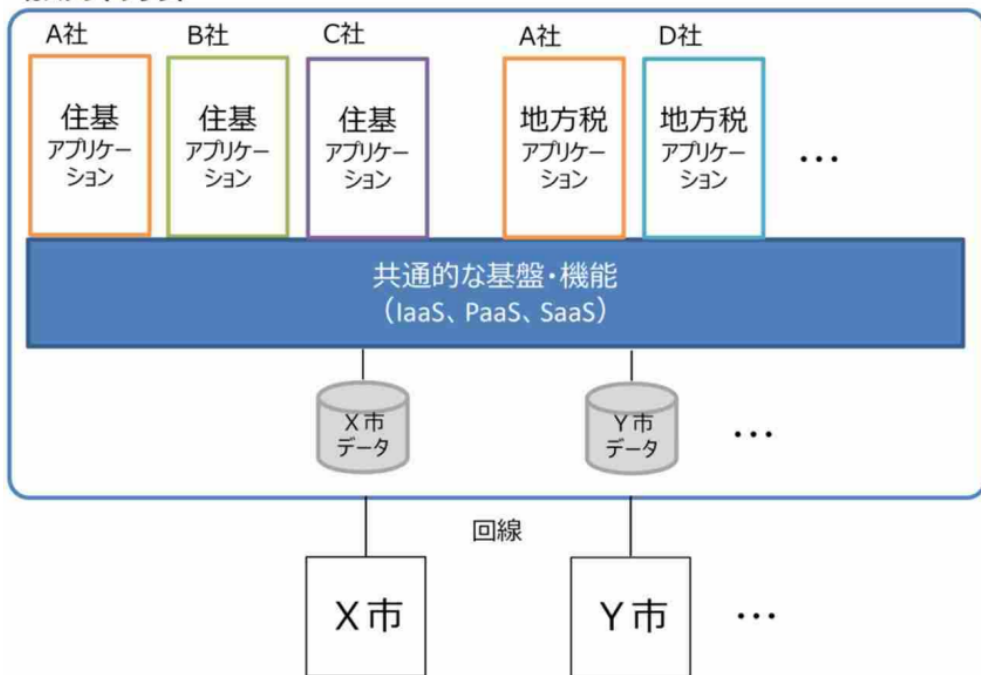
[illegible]

A社
住基
アプリケーション

B社
住基
アプリケーション

C社
住基
アプリケーション

A社
地方税
アプリケーション

D社
地方税
アプリケーション

…

共通的な基盤・機能
（IaaS、PaaS、SaaS）

X市
データ

Y市
データ

…

回線

X市

Y市

…